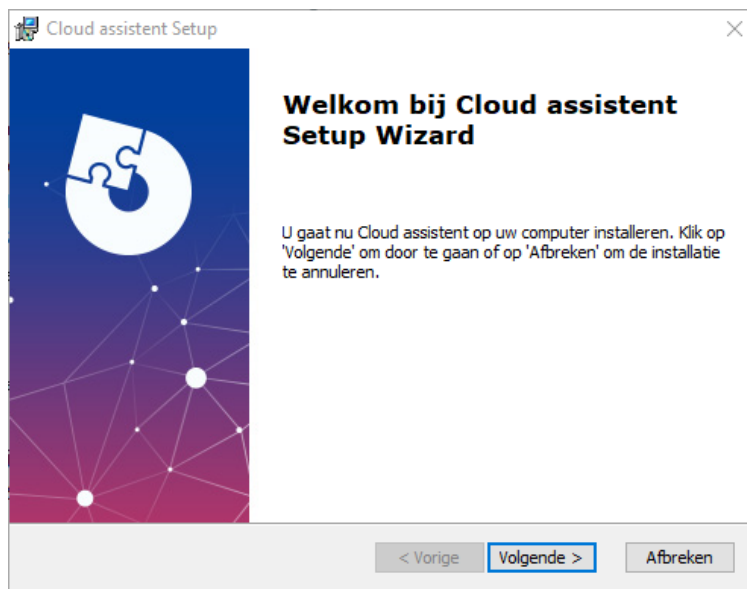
Cloud assistent Setup

Welkom bij Cloud assistent Setup Wizard

U gaat nu Cloud assistent op uw computer installeren. Klik op 'Volgende' om door te gaan of op 'Afbreken' om de installatie te annuleren.

< Vorige
Volgende >
Afbreken